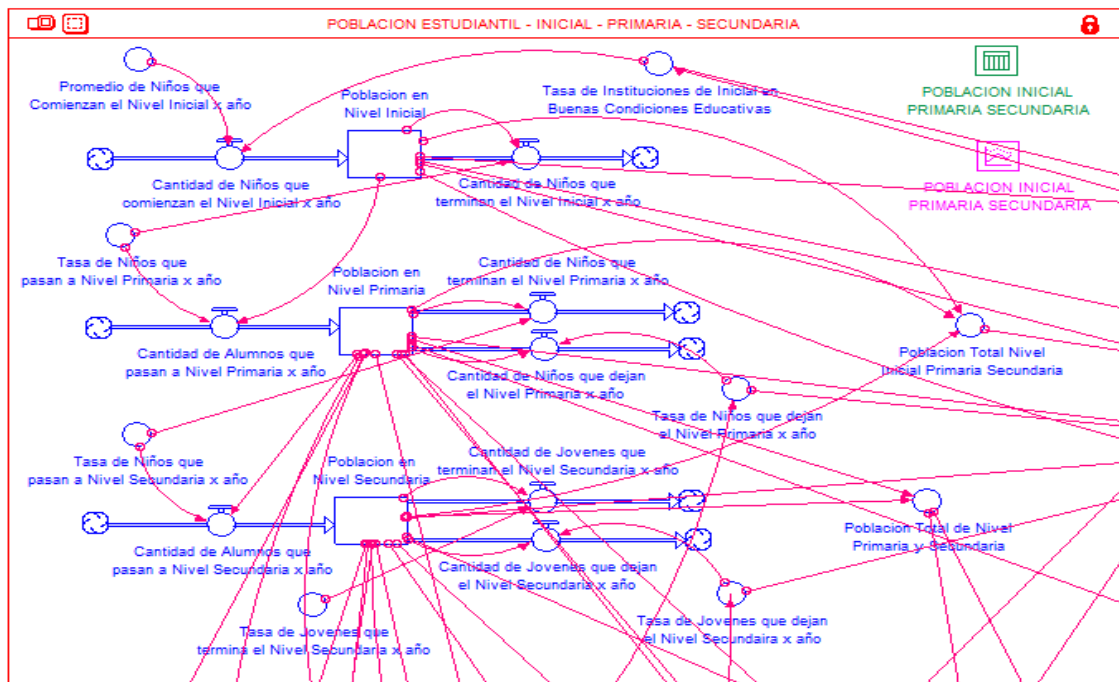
POBLACION ESTUDIANTIL - INICIAL - PRIMARIA - SECUNDARIA

Promedio de Niños que Comienzan el Nivel Inicial x año

Poblacion en Nivel Inicial

Tasa de Instituciones de Inicial en Buenas Condiciones Educativas

POBLACION INICIAL PRIMARIA SECUNDARIA

POBLACION INICIAL PRIMARIA SECUNDARIA

Cantidad de Niños que comienzan el Nivel Inicial x año

Cantidad de Niños que terminan el Nivel Inicial x año

Tasa de Niños que pasan a Nivel Primaria x año

Poblacion en Nivel Primaria

Cantidad de Niños que terminan el Nivel Primaria x año

Cantidad de Alumnos que pasan a Nivel Primaria x año

Cantidad de Niños que dejan el Nivel Primaria x año

Poblacion Total Nivel Inicial Primaria Secundaria

Tasa de Niños que dejan el Nivel Primaria x año

Tasa de Niños que pasan a Nivel Secundaria x año

Poblacion en Nivel Secundaria

Cantidad de Jovenes que terminan el Nivel Secundaria x año

Poblacion Total de Nivel Primaria y Secundaria

Cantidad de Alumnos que pasan a Nivel Secundaria x año

Cantidad de Jovenes que dejan el Nivel Secundaria x año

Tasa de Jovenes que termina el Nivel Secundaria x año

Tasa de Jovenes que dejan el Nivel Secundaira x año